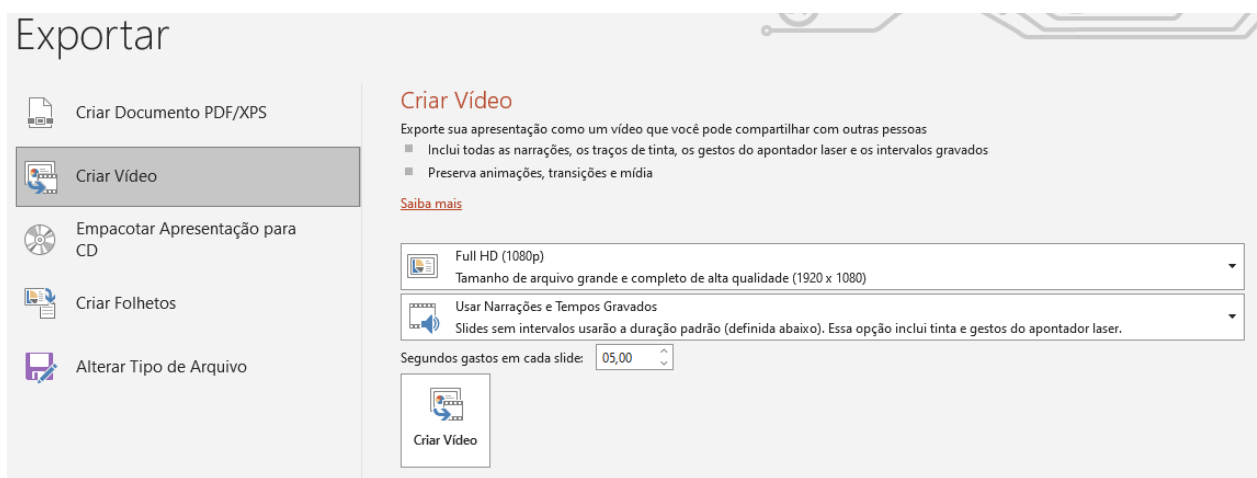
Exportar

Criar Documento PDF/XPS

Criar Vídeo

Empacotar Apresentação para CD

Criar Folhetos

Alterar Tipo de Arquivo

Criar Vídeo

Exporte sua apresentação como um vídeo que você pode compartilhar com outras pessoas

Inclui todas as narrações, os traços de tinta, os gestos do apontador laser e os intervalos gravados

Preserva animações, transições e mídia

Saiba mais

Full HD (1080p)
Tamanho de arquivo grande e completo de alta qualidade (1920 x 1080)

Usar Narrações e Tempos Gravados
Slides sem intervalos usarão a duração padrão (definida abaixo). Essa opção inclui tinta e gestos do apontador laser.

Segundos gastos em cada slide: 05,00

Criar Vídeo